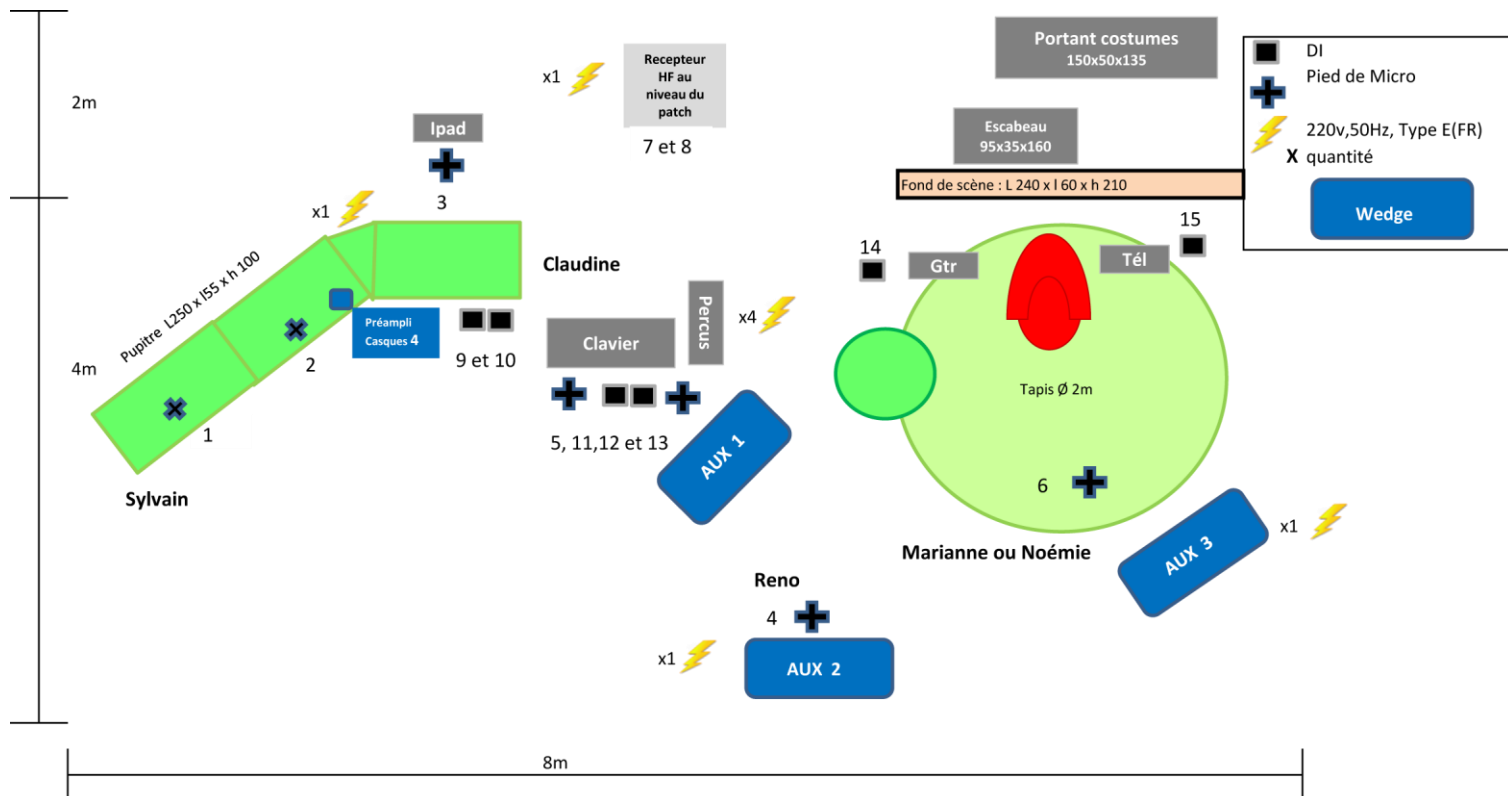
2m

4m

x1

Recepteur HF au niveau du patch

7 et 8

Portant costumes
150x50x135

DI
Pied de Micro
220v,50Hz, Type E(FR)
X quantité

Wedge

Escabeau
95x35x160

Fond de scène : L 240 x l 60 x h 210

Ipad

3

x1

Pupitre L250 x l55 x h 100

Claudine

Préampli Casques 4

9 et 10

Clavier

Percus

x4

5, 11,12 et 13

2

1

Sylvain

AUX 1

14

Gtr

Tél

15

Tapis Ø 2m

6

Marianne ou Noémie

AUX 3

x1

Reno

4

x1

AUX 2

8m